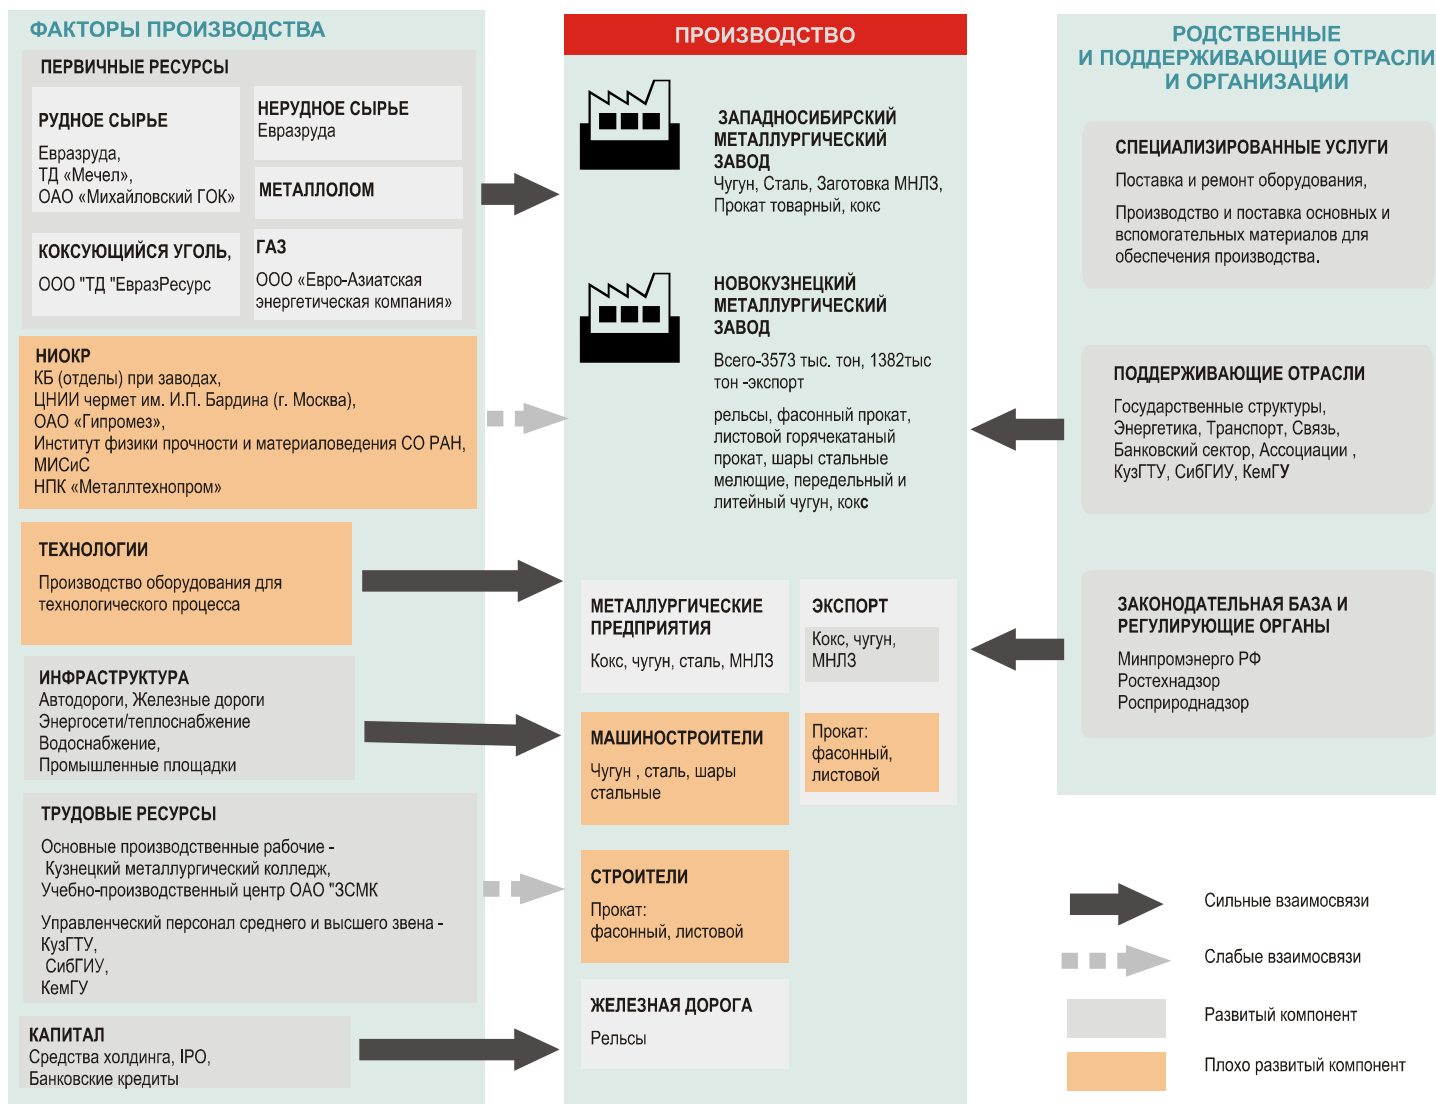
ФАКТОРЫ ПРОИЗВОДСТВА

ПЕРВИЧНЫЕ РЕСУРСЫ

РУДНОЕ СЫРЬЕ
Евразруда,
ТД «Мечел»,
ОАО «Михайловский ГОК»

НЕРУДНОЕ СЫРЬЕ
Евразруда

МЕТАЛЛОЛОМ

КОКСУЮЩИЙСЯ УГОЛЬ,
ООО "ТД "ЕвразРесурс

ГАЗ
ООО «Евро-Азиатская энергетическая компания»

НИОКР
КБ (отделы) при заводах,
ЦНИИ черmет им. И.П. Бардина (г. Москва),
ОАО «Гипромез»,
Институт физики прочности и материаловедения СО РАН,
МИСиС
НПК «Металлтехнопром»

ТЕХНОЛОГИИ
Производство оборудования для технологического процесса

ИНФРАСТРУКТУРА
Автодороги, Железные дороги
Энергосети/теплоснабжение
Водоснабжение,
Промышленные площадки

ТРУДОВЫЕ РЕСУРСЫ
Основные производственные рабочие -
Кузнецкий металлургический колледж,
Учебно-производственный центр ОАО "ЗСМК

Управленческий персонал среднего и высшего звена -
КузГТУ,
СибГИУ,
КемГУ

КАПИТАЛ
Средства холдинга, IPO,
Банковские кредиты

ПРОИЗВОДСТВО

ЗАПАДНОСИБИРСКИЙ МЕТАЛЛУРГИЧЕСКИЙ ЗАВОД
Чугун, Сталь, Заготовка МНЛЗ,
Прокат товарный, кокс

НОВОКУЗНЕЦКИЙ МЕТАЛЛУРГИЧЕСКИЙ ЗАВОД
Всего-3573 тыс. тон, 1382тыс тон -экспорт

рельсы, фасонный прокат, листовой горячекатаный прокат, шары стальные мелющие, передельный и литейный чугун, кокс

МЕТАЛЛУРГИЧЕСКИЕ ПРЕДПРИЯТИЯ
Кокс, чугун, сталь, МНЛЗ

ЭКСПОРТ
Кокс, чугун, МНЛЗ

Прокат: фасонный, листовой

МАШИНОСТРОИТЕЛИ
Чугун , сталь, шары стальные

СТРОИТЕЛИ
Прокат:
фасонный, листовой

ЖЕЛЕЗНАЯ ДОРОГА
Рельсы

РОДСТВЕННЫЕ
И ПОДДЕРЖИВАЮЩИЕ ОТРАСЛИ
И ОРГАНИЗАЦИИ

СПЕЦИАЛИЗИРОВАННЫЕ УСЛУГИ
Поставка и ремонт оборудования,

Производство и поставка основных и вспомогательных материалов для обеспечения производства.

ПОДДЕРЖИВАЮЩИЕ ОТРАСЛИ
Государственные структуры,
Энергетика, Транспорт, Связь,
Банковский сектор, Ассоциации ,
КузГТУ, СибГИУ, КемГУ

ЗАКОНОДАТЕЛЬНАЯ БАЗА И РЕГУЛИРУЮЩИЕ ОРГАНЫ
Минпромэнерго РФ
Ростехнадзор
Росприроднадзор

Сильные взаимосвязи
Слабые взаимосвязи
Развитый компонент
Плохо развитый компонент